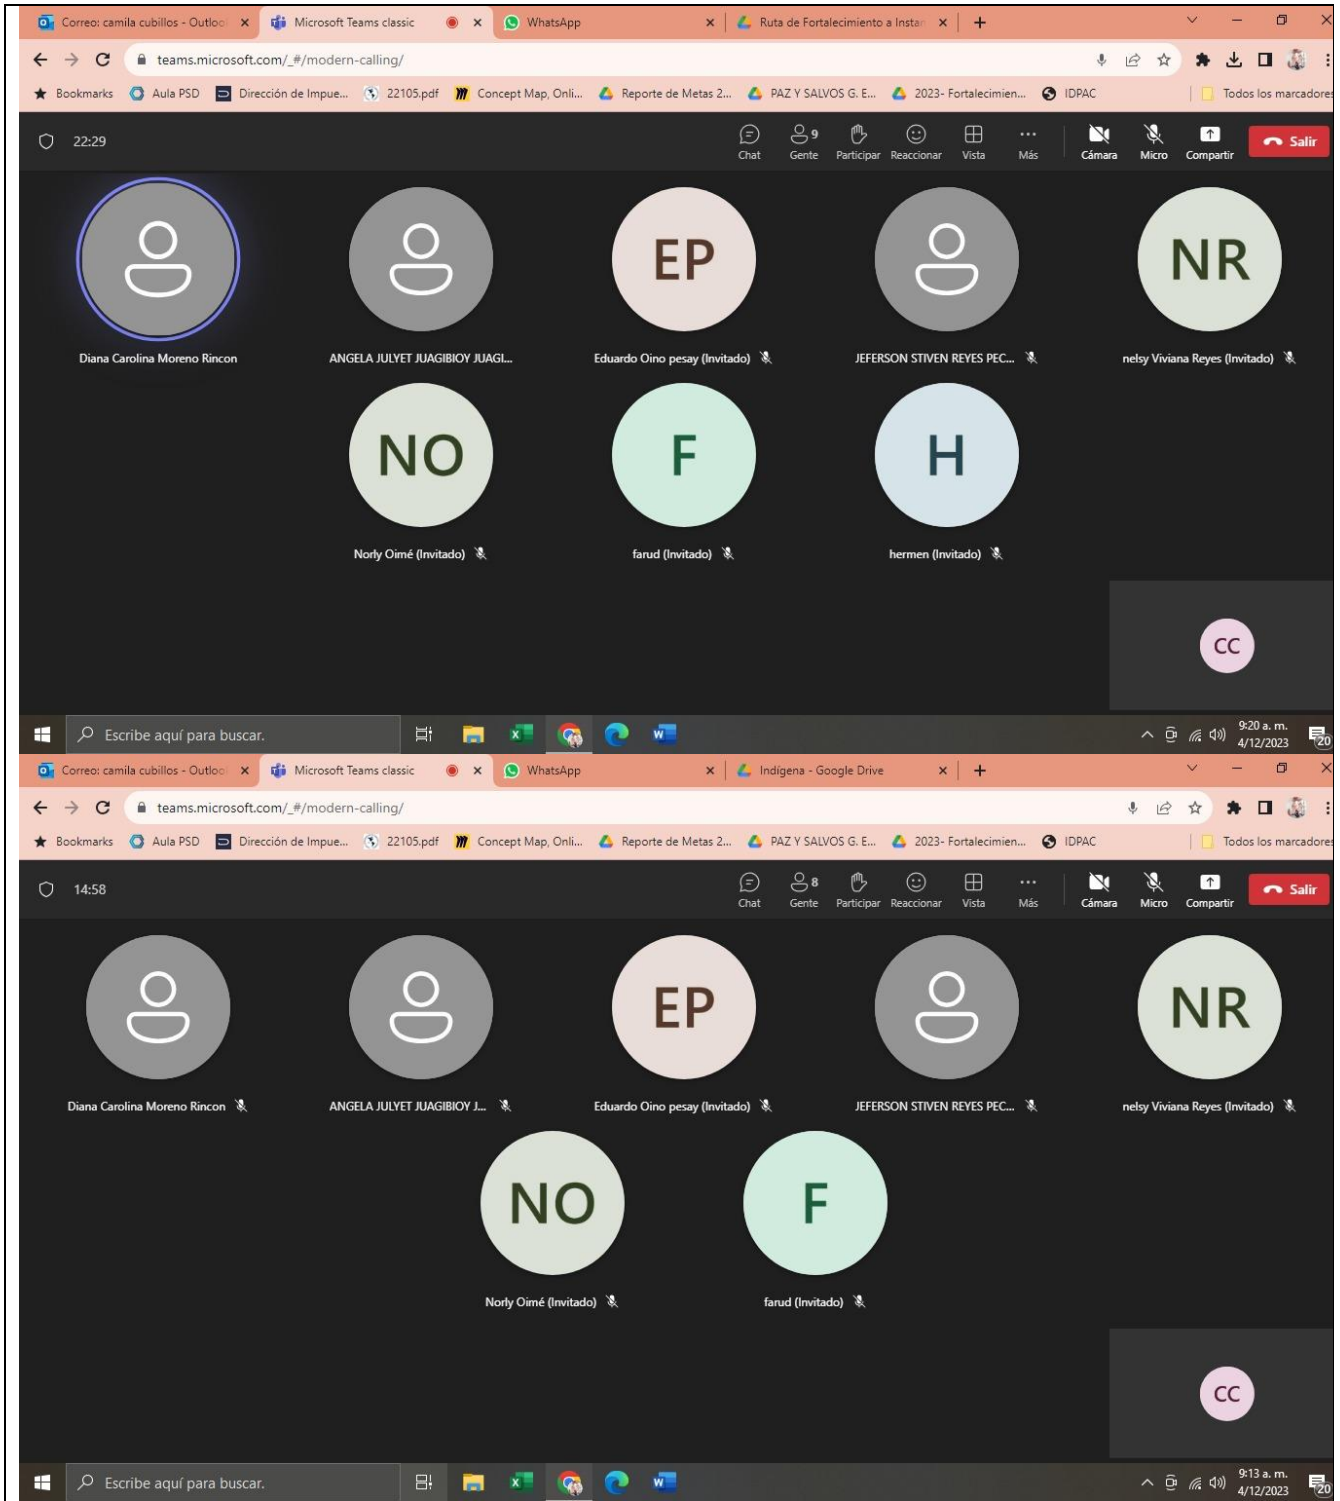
Correo: camila cubillos - Outloo × Microsoft Teams classic × WhatsApp × Ruta de Fortalecimiento a Instan × +

teams.microsoft.com/_#/modern-calling/

Bookmarks Aula PSD Dirección de Impue... 22105.pdf Concept Map, Onli... Reporte de Metas 2... PAZ Y SALVOS G. E... 2023- Fortalecimien... IDPAC Todos los marcadores

22:29

Chat 9 Gente Participar Reaccionar Vista Más Cámara Micro Compartir Salir

Diana Carolina Moreno Rincon

ANGELA JULYET JUAGIBIOY JUAGI...

EP
Eduardo Oino pesay (Invitado)

JEFERSON STIVEN REYES PEC...

NR
nelsy Viviana Reyes (Invitado)

NO
Norly Oimé (Invitado)

F
farud (Invitado)

H
hermen (Invitado)

CC

Escribe aquí para buscar.

9:20 a. m.
4/12/2023

20

Correo: camila cubillos - Outloo × Microsoft Teams classic × WhatsApp × Indigena - Google Drive × +

teams.microsoft.com/_#/modern-calling/

Bookmarks Aula PSD Dirección de Impue... 22105.pdf Concept Map, Onli... Reporte de Metas 2... PAZ Y SALVOS G. E... 2023- Fortalecimien... IDPAC Todos los marcadores

14:58

Chat 8 Gente Participar Reaccionar Vista Más Cámara Micro Compartir Salir

Diana Carolina Moreno Rincon

ANGELA JULYET JUAGIBIOY J...

EP
Eduardo Oino pesay (Invitado)

JEFERSON STIVEN REYES PEC...

NR
nelsy Viviana Reyes (Invitado)

NO
Norly Oimé (Invitado)

F
farud (Invitado)

CC

Escribe aquí para buscar.

9:13 a. m.
4/12/2023

20